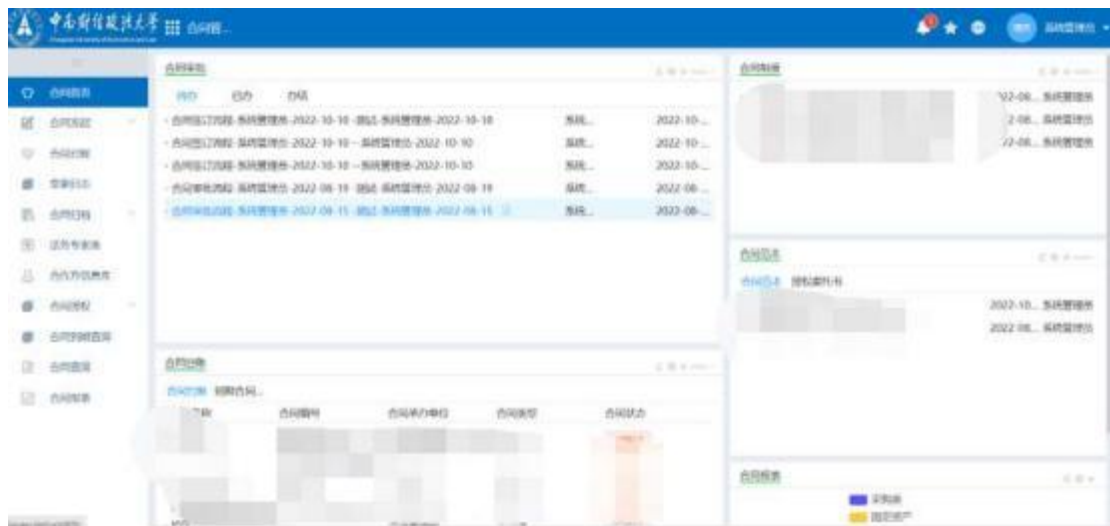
中南财经政法大学 合同管...

系统管理员

合同首页
合同拟定
合同审核
签章归档
合同归档
法务专家库
合同方信息库
合同履行
合同归档查询
合同查询
合同报表

合同审批

待办 已办 办结

· 合同签订流程-系统管理员-2022-10-10-流程-系统管理员-2022-10-10 系统... 2022-10-...
· 合同签订流程-系统管理员-2022-10-10-系统管理员-2022-10-10 系统... 2022-10-...
· 合同签订流程-系统管理员-2022-10-10-系统管理员-2022-10-10 系统... 2022-10-...
· 合同审批流程-系统管理员-2022-08-19-流程-系统管理员-2022-08-19 系统... 2022-08-...
· 合同审批流程-系统管理员-2022-08-15-流程-系统管理员-2022-08-15 系统... 2022-08-...

合同制度

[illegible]22-08... 系统管理员
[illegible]2-08... 系统管理员
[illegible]2-08... 系统管理员

合同范本

合同范本 授权委托书

2022-10... 系统管理员
2022-08... 系统管理员

合同台账

合同台账 到期合同...

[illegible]称 合同编号 合同承办单位 合同类型 合同状态

合同报表

采购类
固定资产